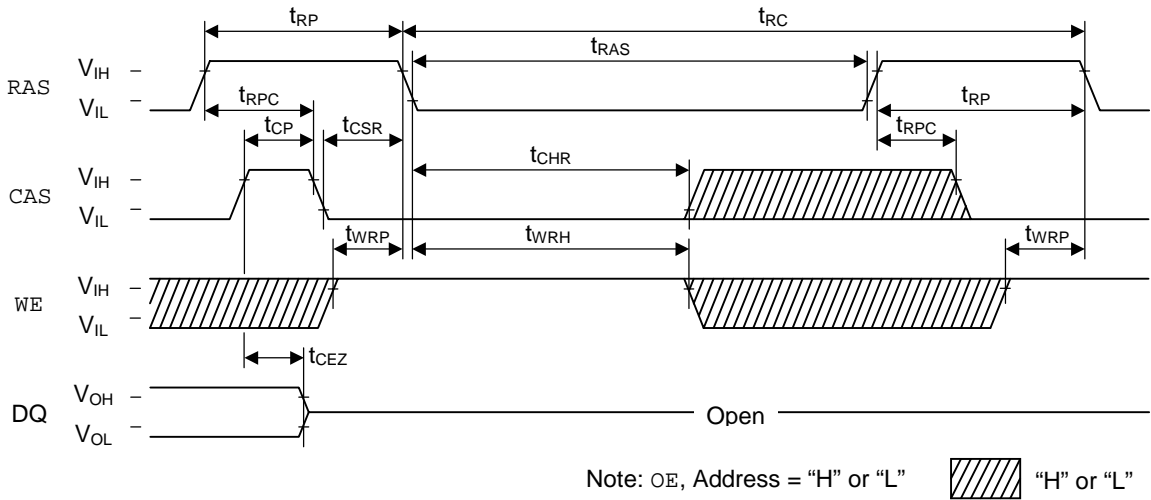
$t_{RP}$ $t_{RC}$
$t_{RAS}$
RAS $V_{IH}$ – $V_{IL}$ –
$t_{RPC}$ $t_{RP}$
$t_{CP}$ $t_{CSR}$ $t_{RPC}$
$t_{CHR}$
CAS $V_{IH}$ – $V_{IL}$ –
$t_{WRP}$ $t_{WRH}$ $t_{WRP}$
WE $V_{IH}$ – $V_{IL}$ –
$t_{CEZ}$
DQ $V_{OH}$ – $V_{OL}$ –
Open
Note: OE, Address = "H" or "L"
"H" or "L"